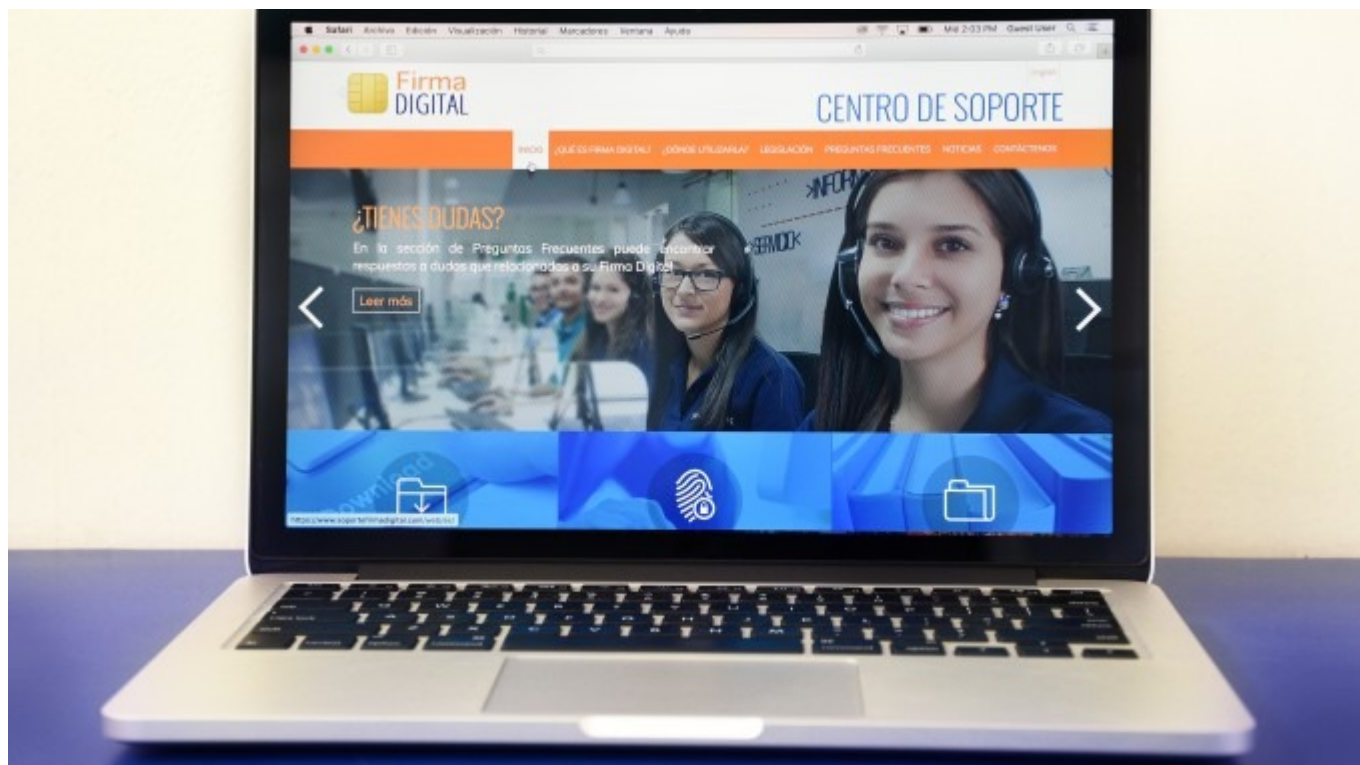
Safari Archivo Edición Visualización Historial Marcadores Ventana Ayuda

Mié 2:03 PM Guest User

English

Firma DIGITAL

CENTRO DE SOPORTE

INICIO ¿QUÉ ES FIRMA DIGITAL? ¿DÓNDE UTILIZARLA? LEGISLACIÓN PREGUNTAS FRECUENTES NOTICIAS CONTÁCTENOS

¿TIENES DUDAS?

En la sección de Preguntas Frecuentes puede encontrar respuestas a dudas que relacionados a su Firma Digital

Leer más

Download

https://www.soportefirmadigital.com/web/es/